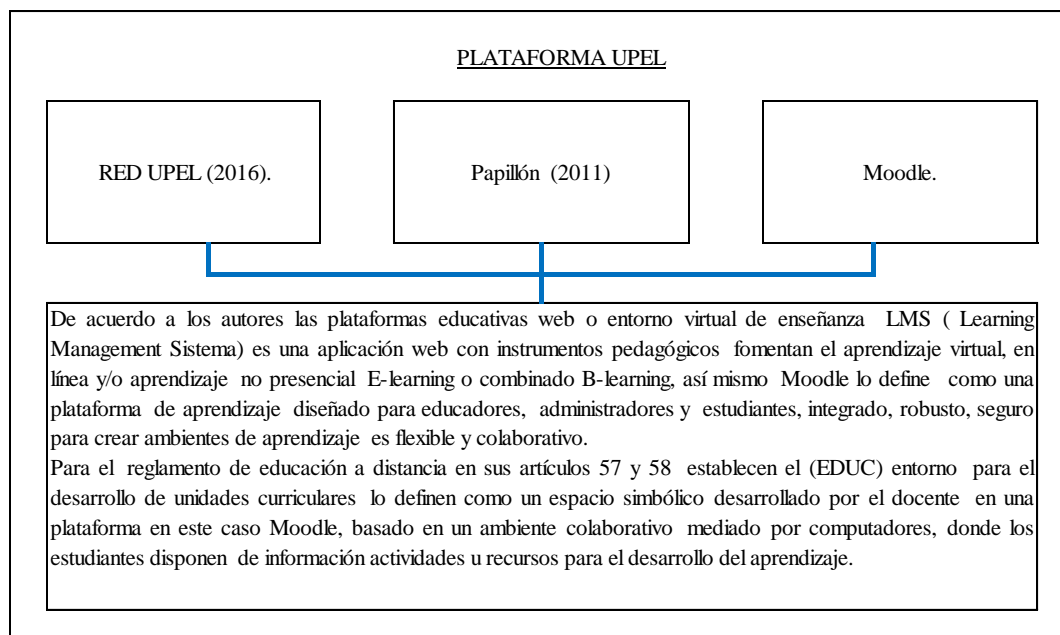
PLATAFORMA UPEL

RED UPEL (2016).

Papillón (2011)

Moodle.

De acuerdo a los autores las plataformas educativas web o entorno virtual de enseñanza LMS ( Learning Management Sistema) es una aplicación web con instrumentos pedagógicos fomentan el aprendizaje virtual, en línea y/o aprendizaje no presencial E-learning o combinado B-learning, así mismo Moodle lo define como una plataforma de aprendizaje diseñado para educadores, administradores y estudiantes, integrado, robusto, seguro para crear ambientes de aprendizaje es flexible y colaborativo.
Para el reglamento de educación a distancia en sus artículos 57 y 58 establecen el (EDUC) entorno para el desarrollo de unidades curriculares lo definen como un espacio simbólico desarrollado por el docente en una plataforma en este caso Moodle, basado en un ambiente colaborativo mediado por computadores, donde los estudiantes disponen de información actividades u recursos para el desarrollo del aprendizaje.